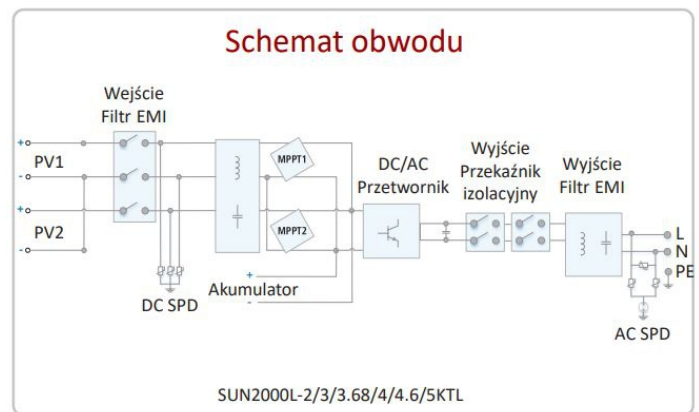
Schemat obwodu

Wejście Filtr EMI

+
PV1
-
+
PV2
-

MPPT1
MPPT2

DC/AC Przetwornik

Wyjście Przekaźnik izolacyjny

Wyjście Filtr EMI

L
N
PE

+
Akumulator
-

DC SPD

AC SPD

SUN2000L-2/3/3.68/4/4.6/5KTL